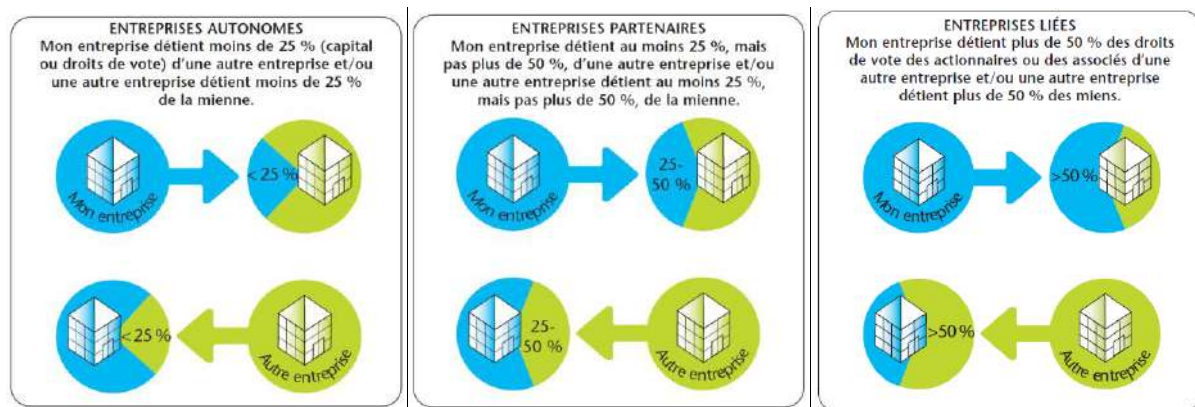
ENTREPRISES AUTONOMES
Mon entreprise détient moins de 25 % (capital ou droits de vote) d'une autre entreprise et/ou une autre entreprise détient moins de 25 % de la mienne.

Mon entreprise

< 25 %

< 25 %

Autre entreprise

ENTREPRISES PARTENAIRES
Mon entreprise détient au moins 25 %, mais pas plus de 50 %, d'une autre entreprise et/ou une autre entreprise détient au moins 25 %, mais pas plus de 50 %, de la mienne.

Mon entreprise

25-50 %

25-50 %

Autre entreprise

ENTREPRISES LIÉES
Mon entreprise détient plus de 50 % des droits de vote des actionnaires ou des associés d'une autre entreprise et/ou une autre entreprise détient plus de 50 % des miens.

Mon entreprise

>50 %

>50 %

Autre entreprise